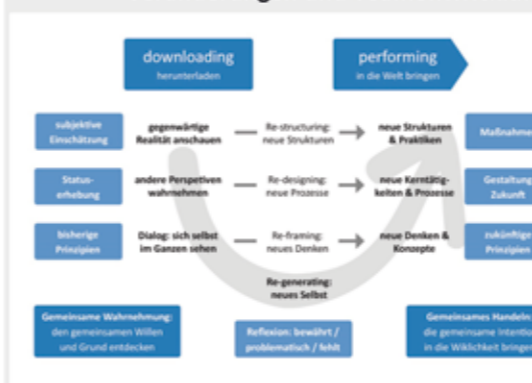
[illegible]

downloading
herunterladen

performing
in die Welt bringen

subjektive Einschätzung

gegenwärtige Realität anschauen

Re-structuring: neue Strukturen

neue Strukturen & Praktiken

Maßnahme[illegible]

Statuserhebung

andere Perspektiven wahrnehmen

Re-designing: neue Prozesse

neue Kerntätigkeiten & Prozesse

Gestaltung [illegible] Zukunft

bisherige Prinzipien

Dialog: sich selbst im Ganzen sehen

Re-framing: neues Denken

neue Denken & Konzepte

zukünftige Prinzipien

Re-generating: neues Selbst

Gemeinsame Wahrnehmung: den gemeinsamen Willen und Grund entdecken

Reflexion: bewährt / problematisch / fehlt

Gemeinsames Handeln: die gemeinsame Intentio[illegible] in die Wiklichkeit bringen